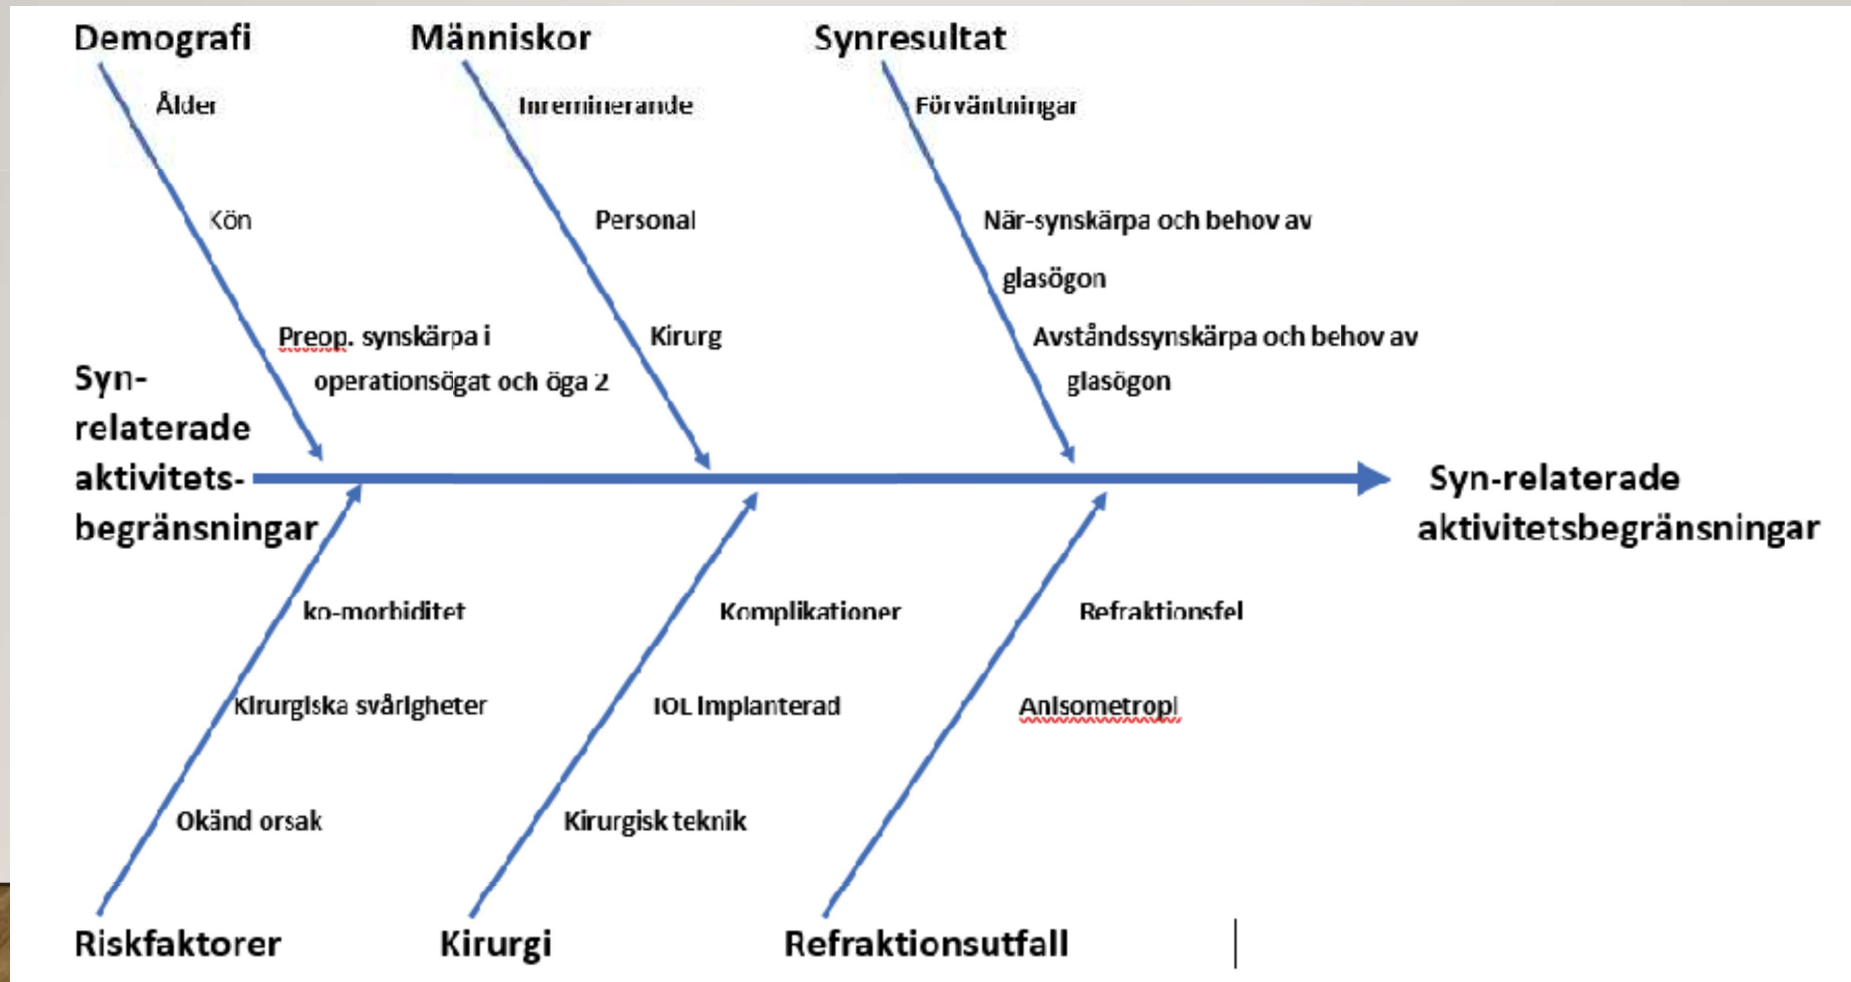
Demografi

Ålder

Kön

Preop. synskärpa i operationsögat och öga 2

Människor

Inremiterande

Personal

Kirurg

Synresultat

Förväntningar

När-synskärpa och behov av glasögon

Avståndssynskärpa och behov av glasögon

Syn-relaterade aktivitets-begränsningar

Syn-relaterade aktivitetsbegränsningar

ko-morbiditet

Kirurgiska svårigheter

Okänd orsak

Komplikationer

IOL implanterad

Kirurgisk teknik

Refraktionsfel

Anisometropi

Riskfaktorer

Kirurgi

Refraktionsutfall